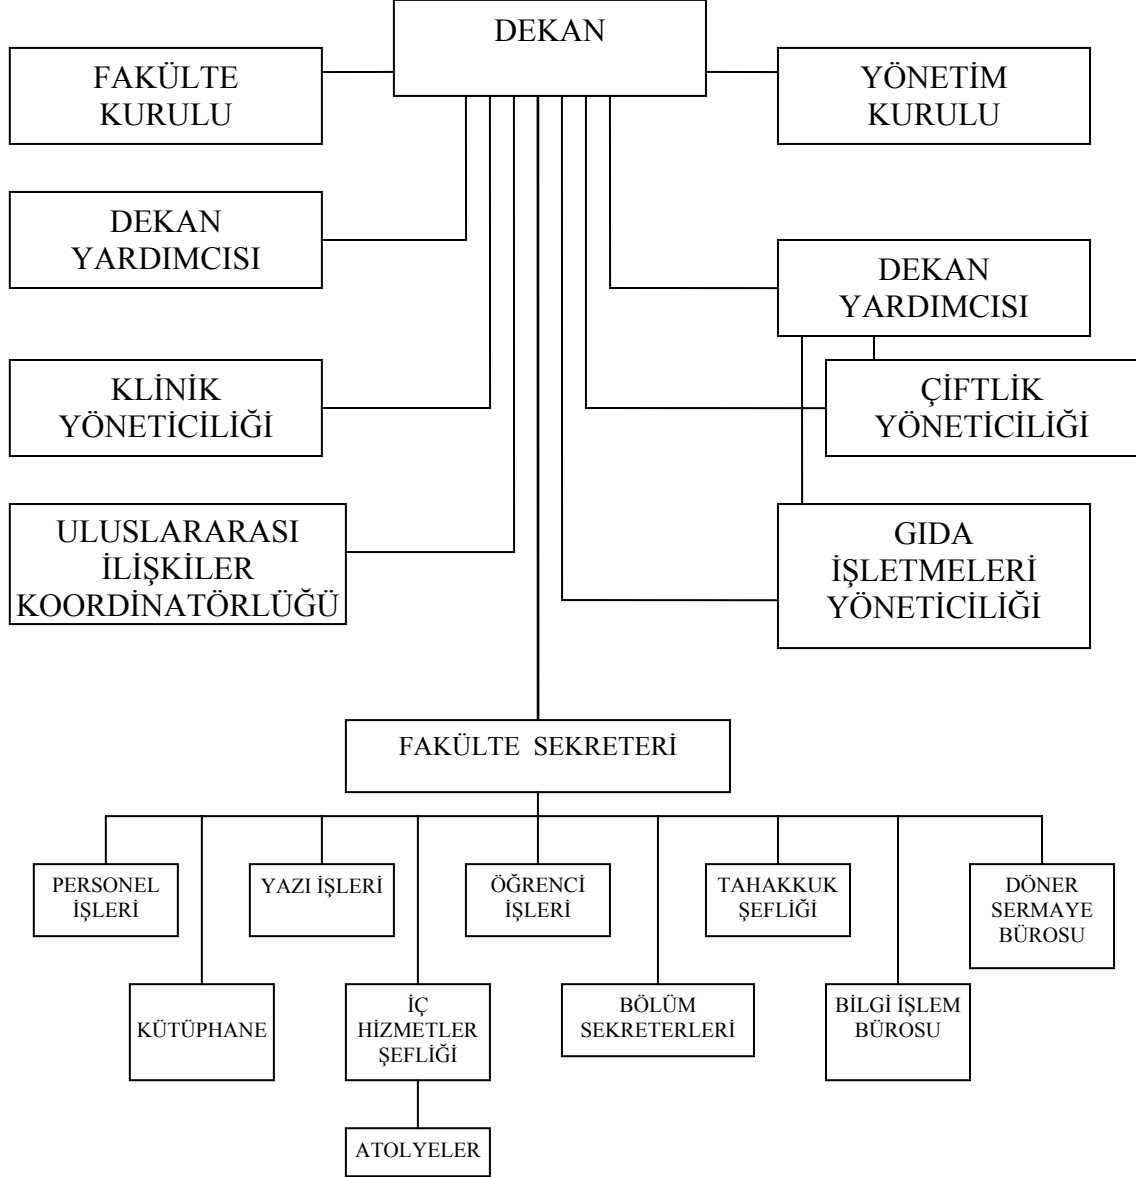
DEKAN

FAKÜLTE KURULU

YÖNETİM KURULU

DEKAN YARDIMCISI

DEKAN YARDIMCISI

KLİNİK YÖNETİCİLİĞİ

ÇİFTLİK YÖNETİCİLİĞİ

ULUSLARARASI İLİŞKİLER KOORDİNATÖRLÜĞÜ

GIDA İŞLETMELERİ YÖNETİCİLİĞİ

FAKÜLTE SEKRETERİ

PERSONEL İŞLERİ

YAZI İŞLERİ

ÖĞRENCİ İŞLERİ

TAHAKKUK ŞEFLİĞİ

DÖNER SERMAYE BÜROSU

KÜTÜPHANE

İÇ HİZMETLER ŞEFLİĞİ

BÖLÜM SEKRETERLERİ

BİLGİ İŞLEM BÜROSU

ATOLYELER